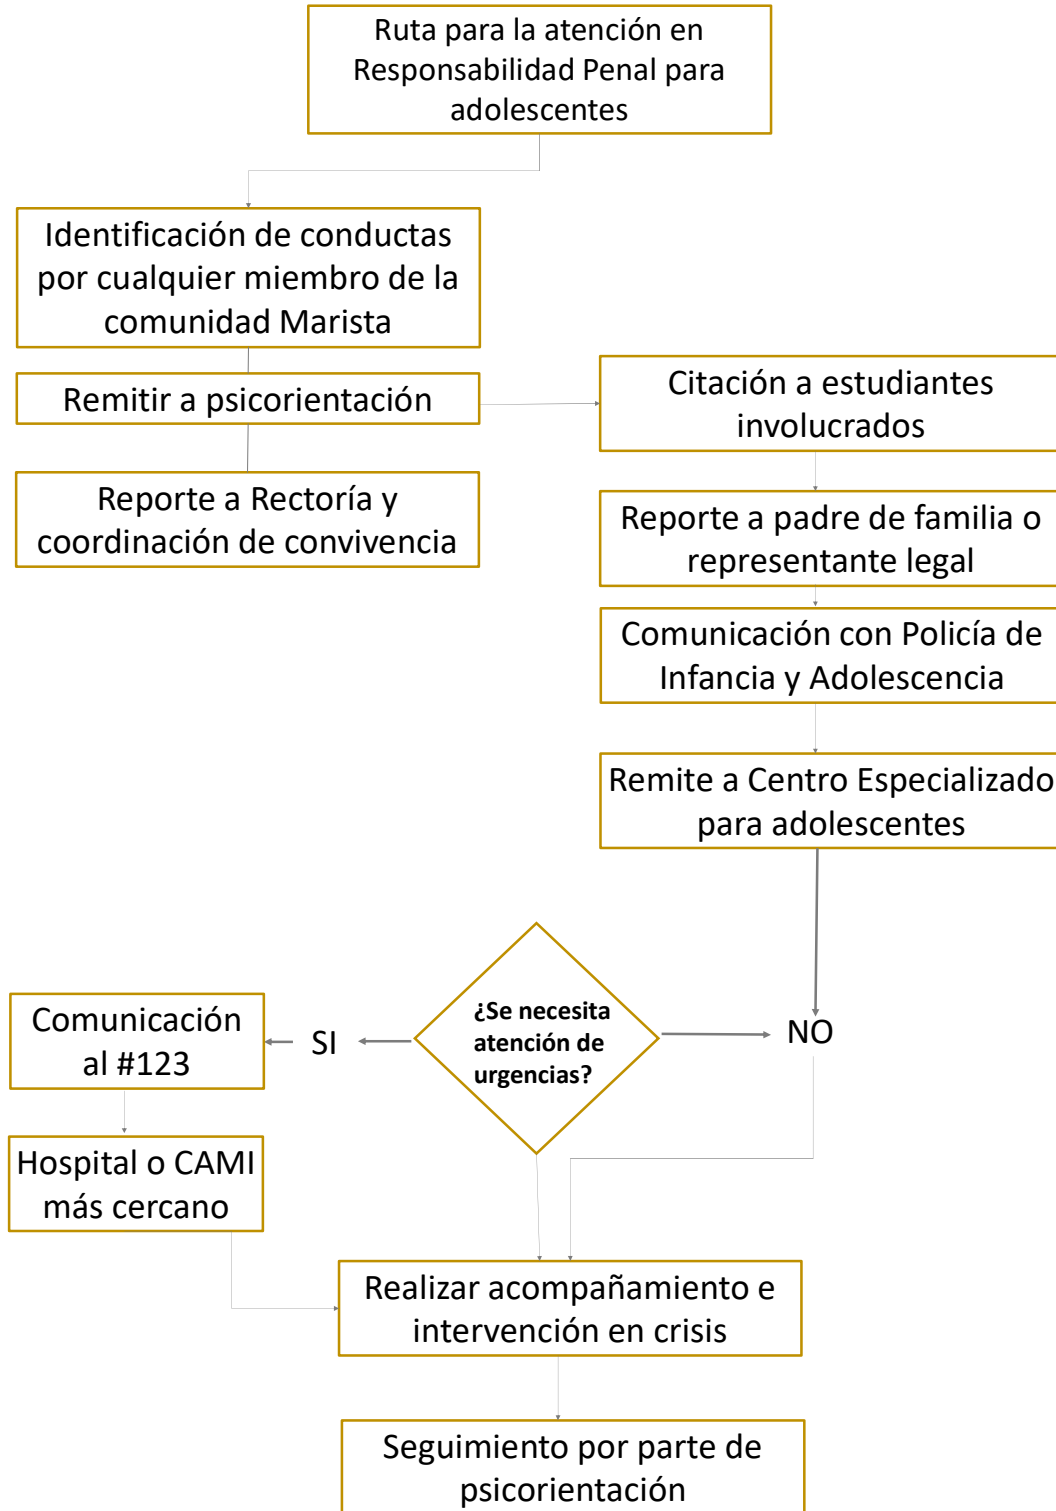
Ruta para la atención en Responsabilidad Penal para adolescentes

Identificación de conductas por cualquier miembro de la comunidad Marista

Remitir a psicorientación

Reporte a Rectoría y coordinación de convivencia

Citación a estudiantes involucrados

Reporte a padre de familia o representante legal

Comunicación con Policía de Infancia y Adolescencia

Remite a Centro Especializado para adolescentes

¿Se necesita atención de urgencias?

SI

NO

Comunicación al #123

Hospital o CAMI más cercano

Realizar acompañamiento e intervención en crisis

Seguimiento por parte de psicorientación